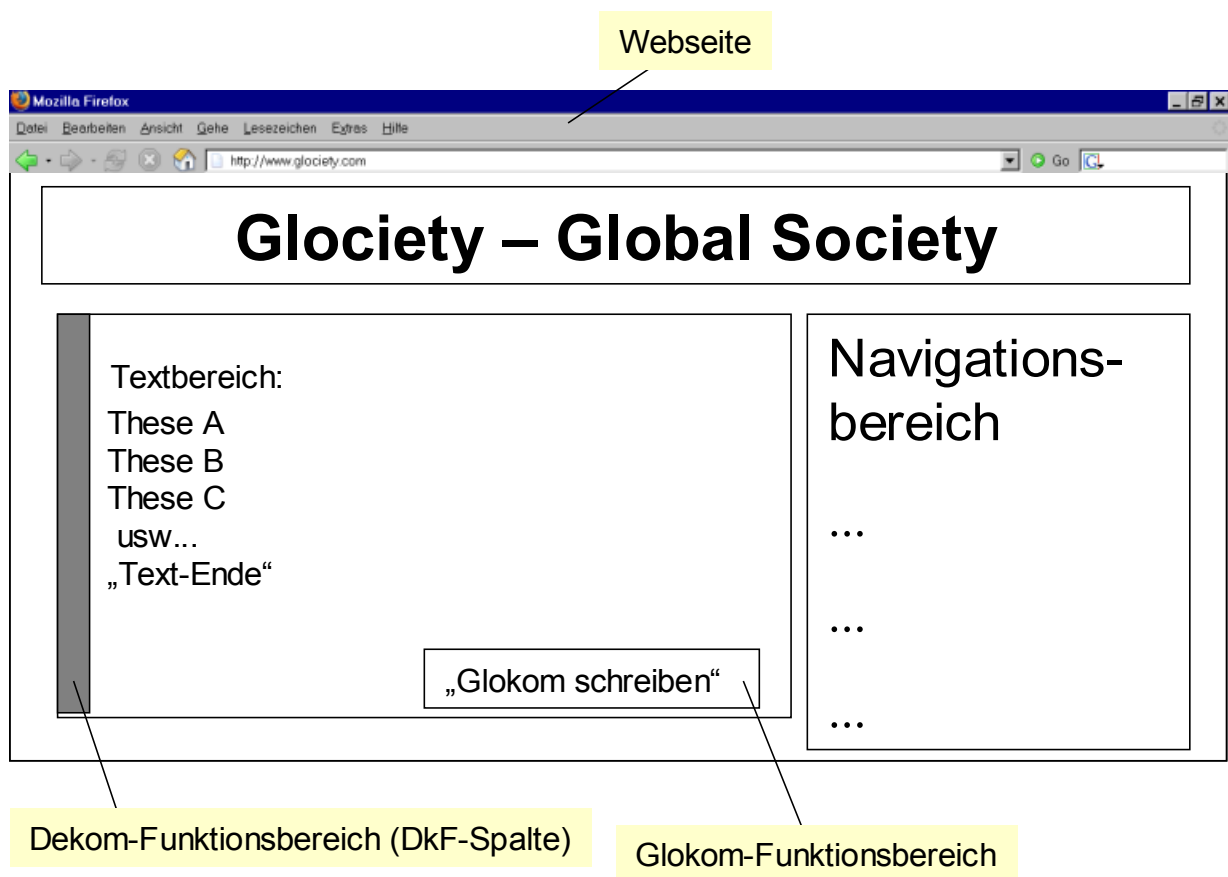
Webseite

Mozilla Firefox

Datei Bearbeiten Ansicht Gehe Lesezeichen Extras Hilfe

http://www.glociety.com

Go

Glociety – Global Society

Textbereich:

These A
These B
These C
usw...
„Text-Ende“

„Glokom schreiben“

Navigationsbereich

...

...

...

Dekom-Funktionsbereich (DkF-Spalte)

Glokom-Funktionsbereich